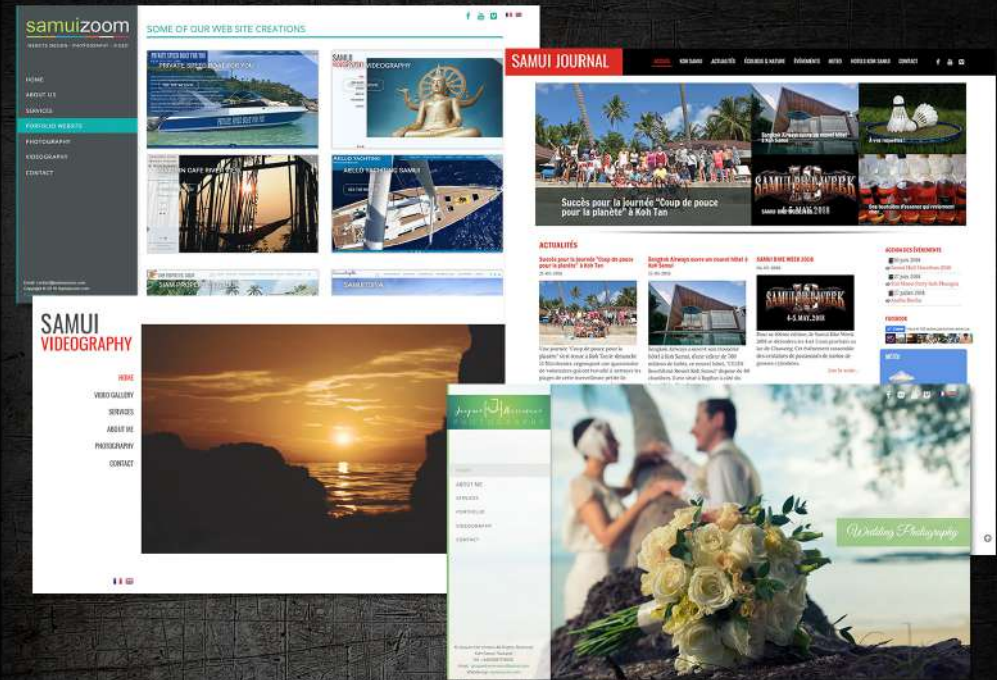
samuizoom
WEBSITE DESIGN · PHOTOGRAPHY · VIDEO

HOME
ABOUT US
SERVICES
PORTFOLIO WEBSITE
PHOTOGRAPHY
VIDEOGRAPHY
CONTACT

SOME OF OUR WEB SITE CREATIONS

PRIVATE SPEED BOAT FOR YOU
SAMUI VIDEOGRAPHY
AELLO YACHTING SAMUI
SIAM PROPERTIES
SAMUI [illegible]

SAMUI JOURNAL

ACCUEIL KOH SAMUI ACTUALITÉS ÉCOLOGIE & NATURE ÉVÉNEMENTS METEO FORUM KOH SAMUI CONTACT

Succès pour la journée "Coup de pouce pour la planète" à Koh Tan

SAMUI BIKE WEEK

ACTUALITÉS

Succès pour la journée "Coup de pouce pour la planète" à Koh Tan

Bangkok Airways ouvre un nouvel hôtel à Koh Samui

SAMUI BIKE WEEK 2008

SAMUI BIKE WEEK 4-5 MAY, 2008

AGENDA DES ÉVÉNEMENTS

SAMUI
VIDEOGRAPHY

HOME
VIDEO GALLERY
SERVICES
ABOUT US
PHOTOGRAPHY
CONTACT

HOME
ABOUT ME
SERVICES
PORTFOLIO
VIDEOGRAPHY
CONTACT

Wedding Photography